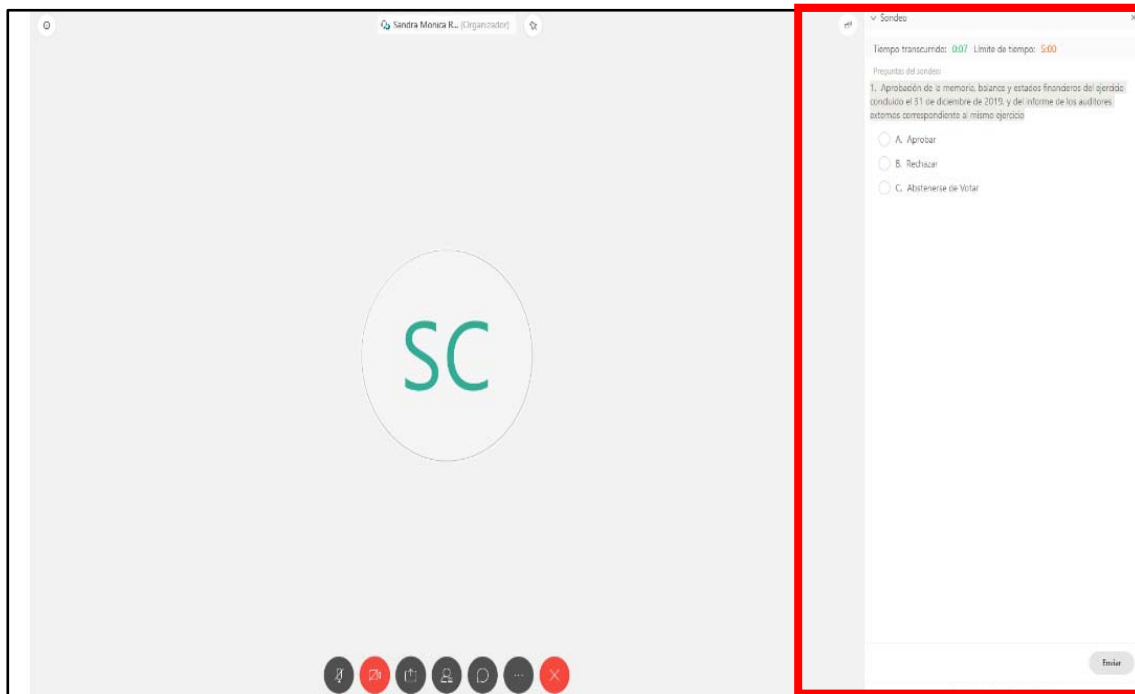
Sandra Monica R... (Organizador)

SC

Sondeo

Tiempo transcurrido: 0:07 Límite de tiempo: 5:00

Preguntas del sondeo:

1. Aprobación de la memoria, balance y estados financieros del ejercicio concluido el 31 de diciembre de 2019, y del informe de los auditores externos correspondiente al mismo ejercicio

A. Aprobar

B. Rechazar

C. Abstenerse de Votar

Enviar